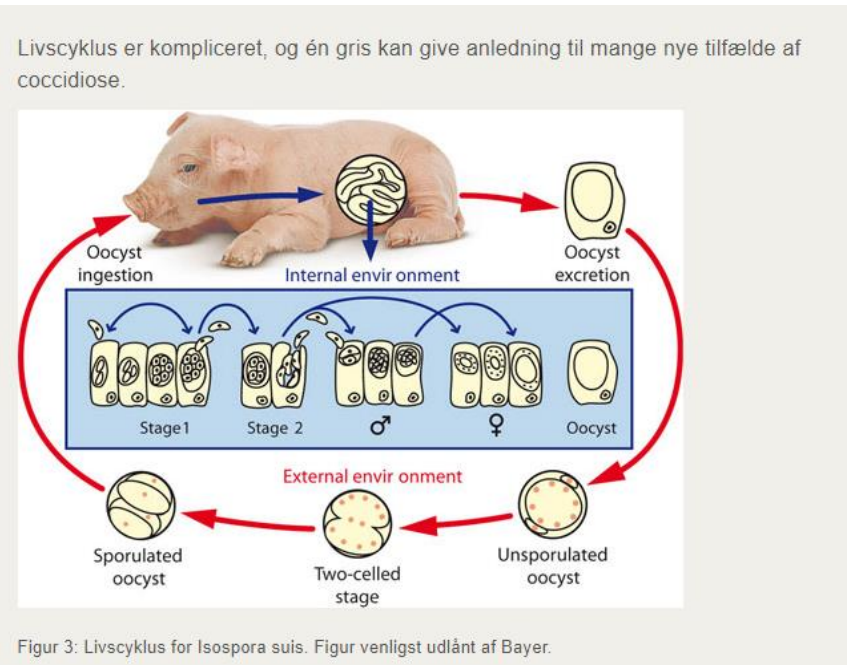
Livscyklus er kompliceret, og én gris kan give anledning til mange nye tilfælde af coccidiose.

Oocyst ingestion

Oocyst excretion

Internal envir onment

Stage1

Stage 2

♂

♀

Oocyst

External envir onment

Sporulated oocyst

Two-celled stage

Unsporulated oocyst

Figur 3: Livscyklus for Isospora suis. Figur venligst udlånt af Bayer.